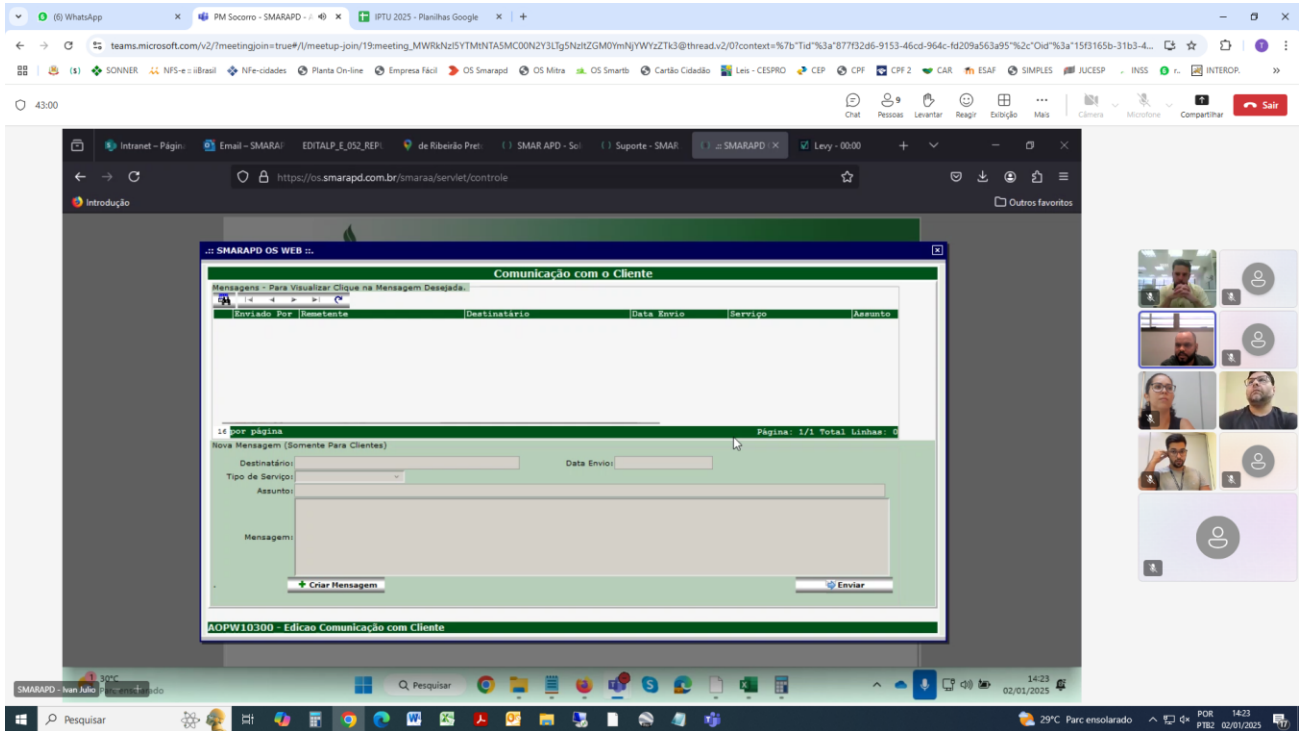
(6) WhatsApp
PM Socorro - SMARAPD
IPTU 2025 - Planilhas Google
teams.microsoft.com/v2/?meetingjoin=true#/l/meetup-join/19:meeting_MWRkNzI5YTMtNTA5MC00N2Y3LTg5NzItZGM0YmNjYWYzZTk3@thread.v2/0?context=%7b"Tid"%3a"877f32d6-9153-46cd-964c-fd209a563a95"%2c"Oid"%3a"15f3165b-31b3-4...
SONNER NFS-e :: iiBrasil NFe-cidades Planta On-line Empresa Fácil OS Smarapd OS Mitra OS Smartb Cartão Cidadão Leis - CESPRO CEP CPF CPF 2 CAR ESAF SIMPLES JUCESP INSS INTEROP.
43:00
Chat Pessoas Levantar Reagir Exibição Mais Câmera Microfone Compartilhar Sair
Intranet – Página Email – SMARAP EDITALP_E_052_REP de Ribeirão Preto SMAR APD - Sol Suporte - SMAR .:: SMARAPD Levy - 00:00
https://os.smarapd.com.br/smaraa/servlet/controle
Introdução
Outros favoritos
.:: SMARAPD OS WEB ::.
Comunicação com o Cliente
Mensagens - Para Visualizar Clique na Mensagem Desejada.

| Enviado Por | Remetente | Destinatário | Data Envio | Serviço | Assunto |
|---|---|---|---|---|---|

16 por página
Página: 1/1 Total Linhas: 0
Nova Mensagem (Somente Para Clientes)
Destinatário
Data Envio
Tipo de Serviço
Assunto
Mensagem
Criar Mensagem
Enviar
AOPW10300 - Edicao Comunicação com Cliente
30°C
SMARAPD - Ivan Julio
Pesquisar
14:23 02/01/2025
Pesquisar
29°C Parc ensolarado
POR PTB2 14:23 02/01/2025